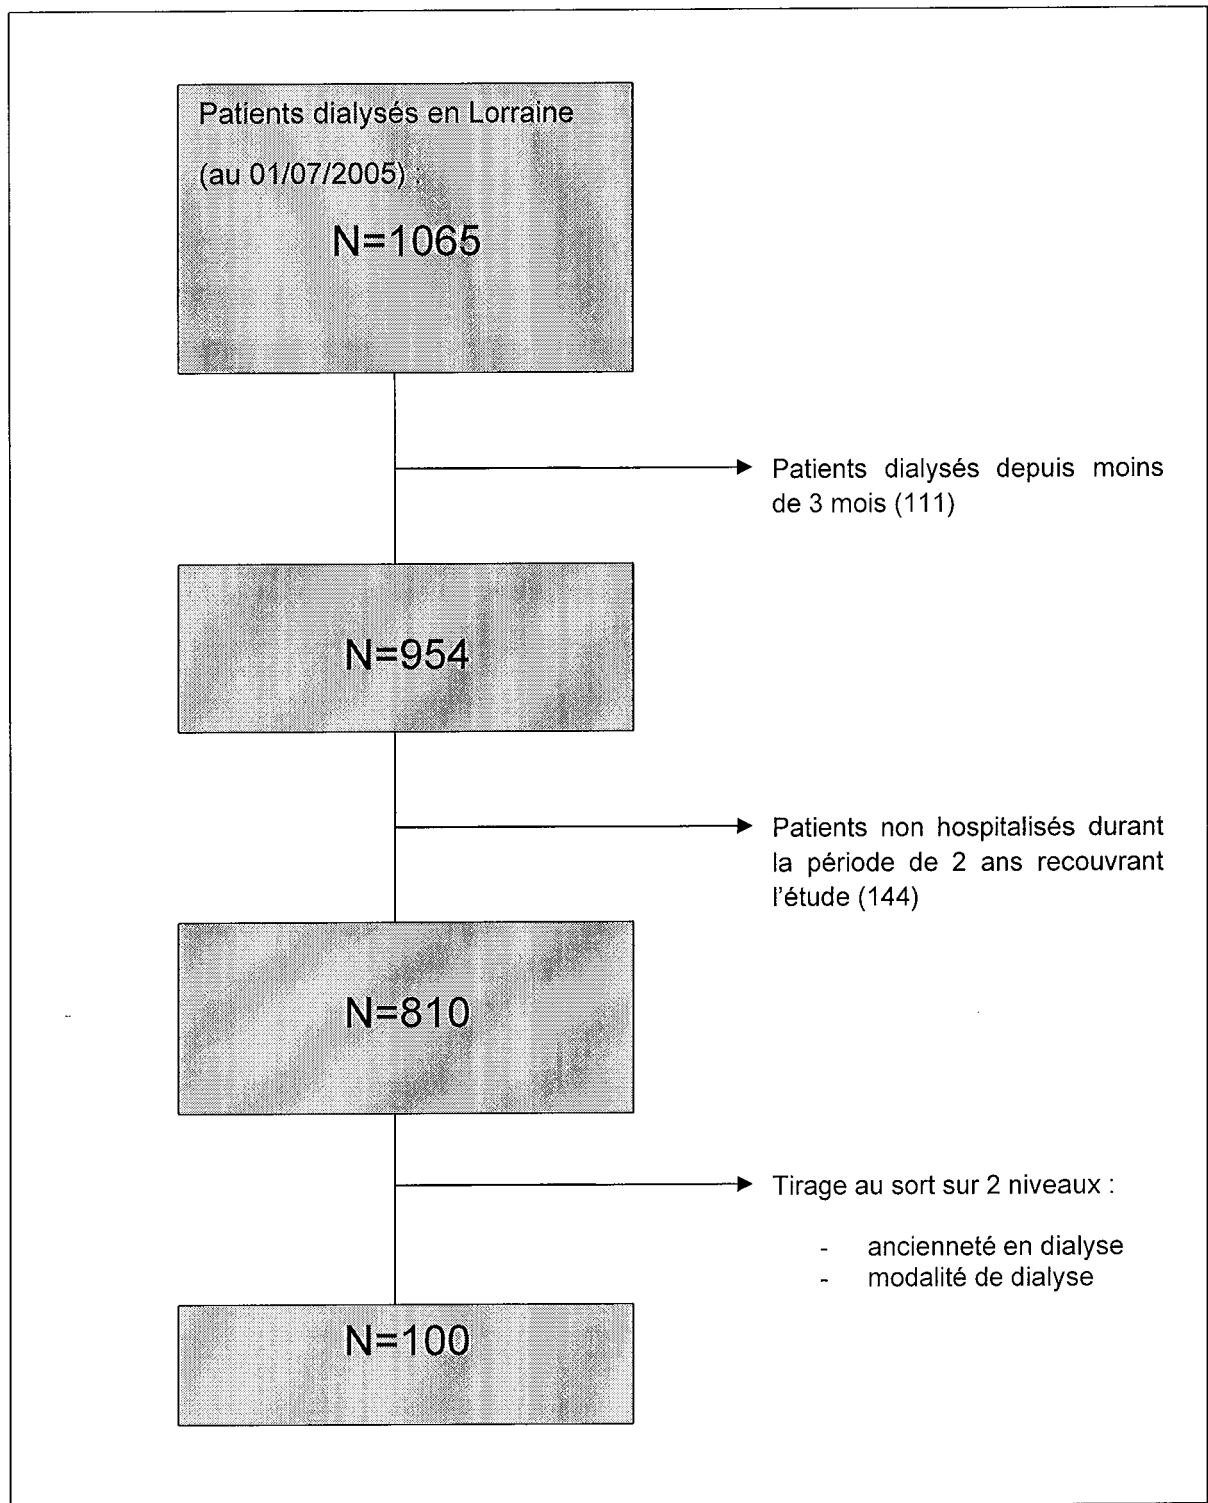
Patients dialysés en Lorraine

(au 01/07/2005) :

N=1065

Patients dialysés depuis moins de 3 mois (111)

N=954

Patients non hospitalisés durant la période de 2 ans recouvrant l'étude (144)

N=810

Tirage au sort sur 2 niveaux :

- ancienneté en dialyse
- modalité de dialyse

N=100